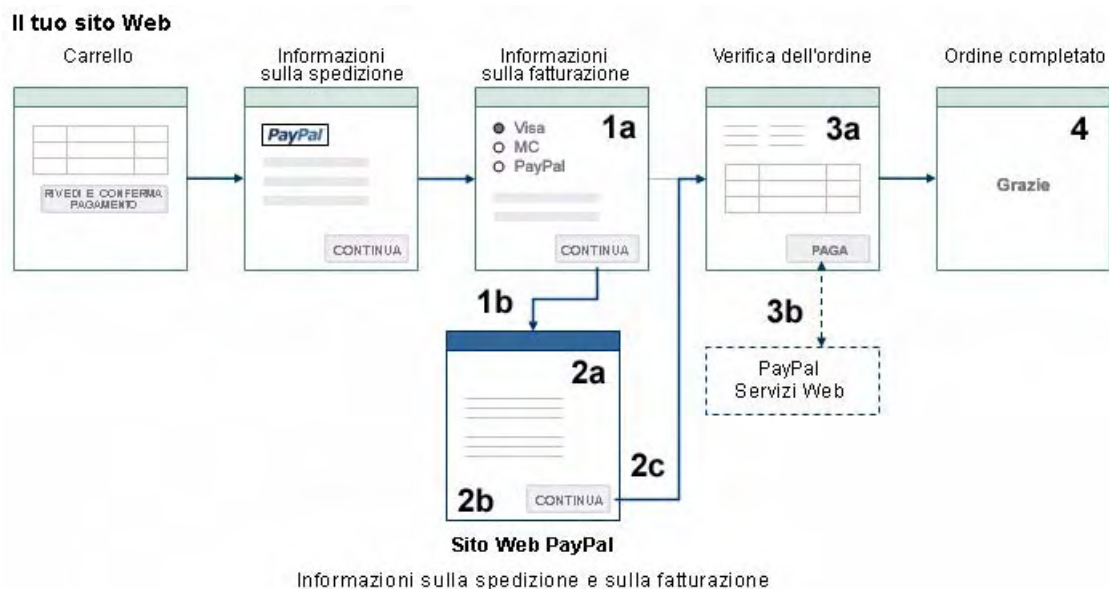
Il tuo sito Web

Carrello

RIVEDI E CONFERMA PAGAMENTO

Informazioni sulla spedizione

PayPal

CONTINUA

Informazioni sulla fatturazione

1a

Visa
MC
PayPal

CONTINUA

Verifica dell'ordine

3a

PAGA

Ordine completato

4

Grazie

1b

2a

2b

CONTINUA

2c

3b

PayPal Servizi Web

Sito Web PayPal

Informazioni sulla spedizione e sulla fatturazione